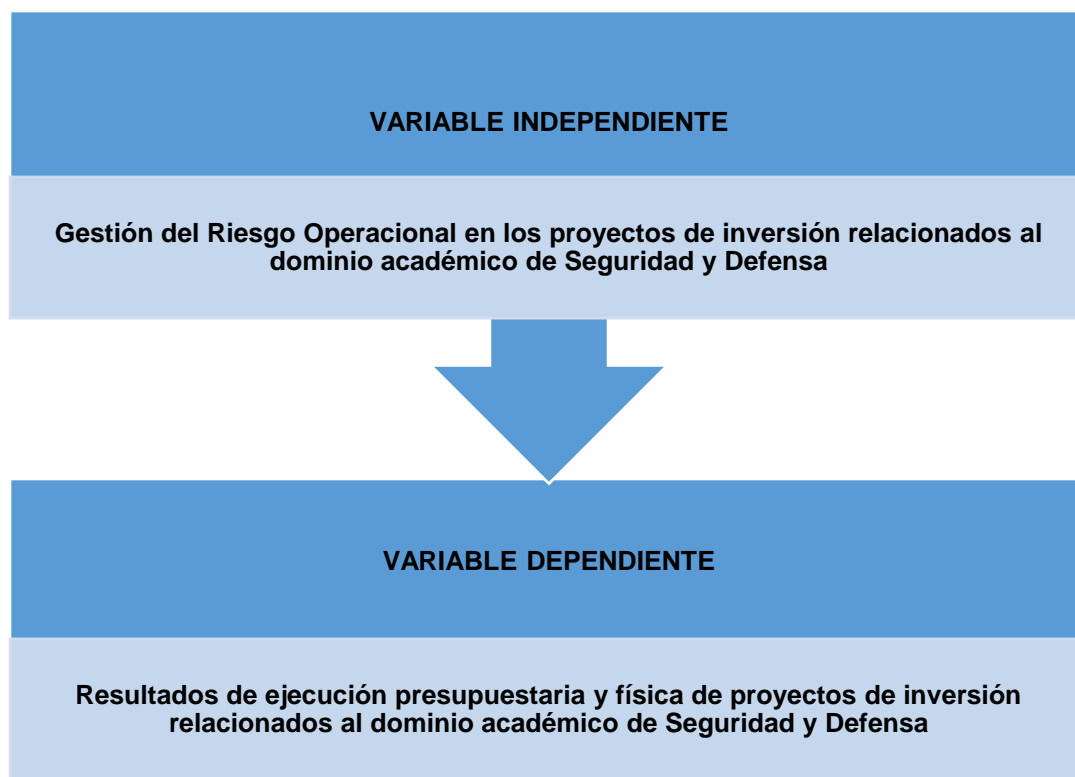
VARIABLE INDEPENDIENTE

Gestión del Riesgo Operacional en los proyectos de inversión relacionados al dominio académico de Seguridad y Defensa

VARIABLE DEPENDIENTE

Resultados de ejecución presupuestaria y física de proyectos de inversión relacionados al dominio académico de Seguridad y Defensa